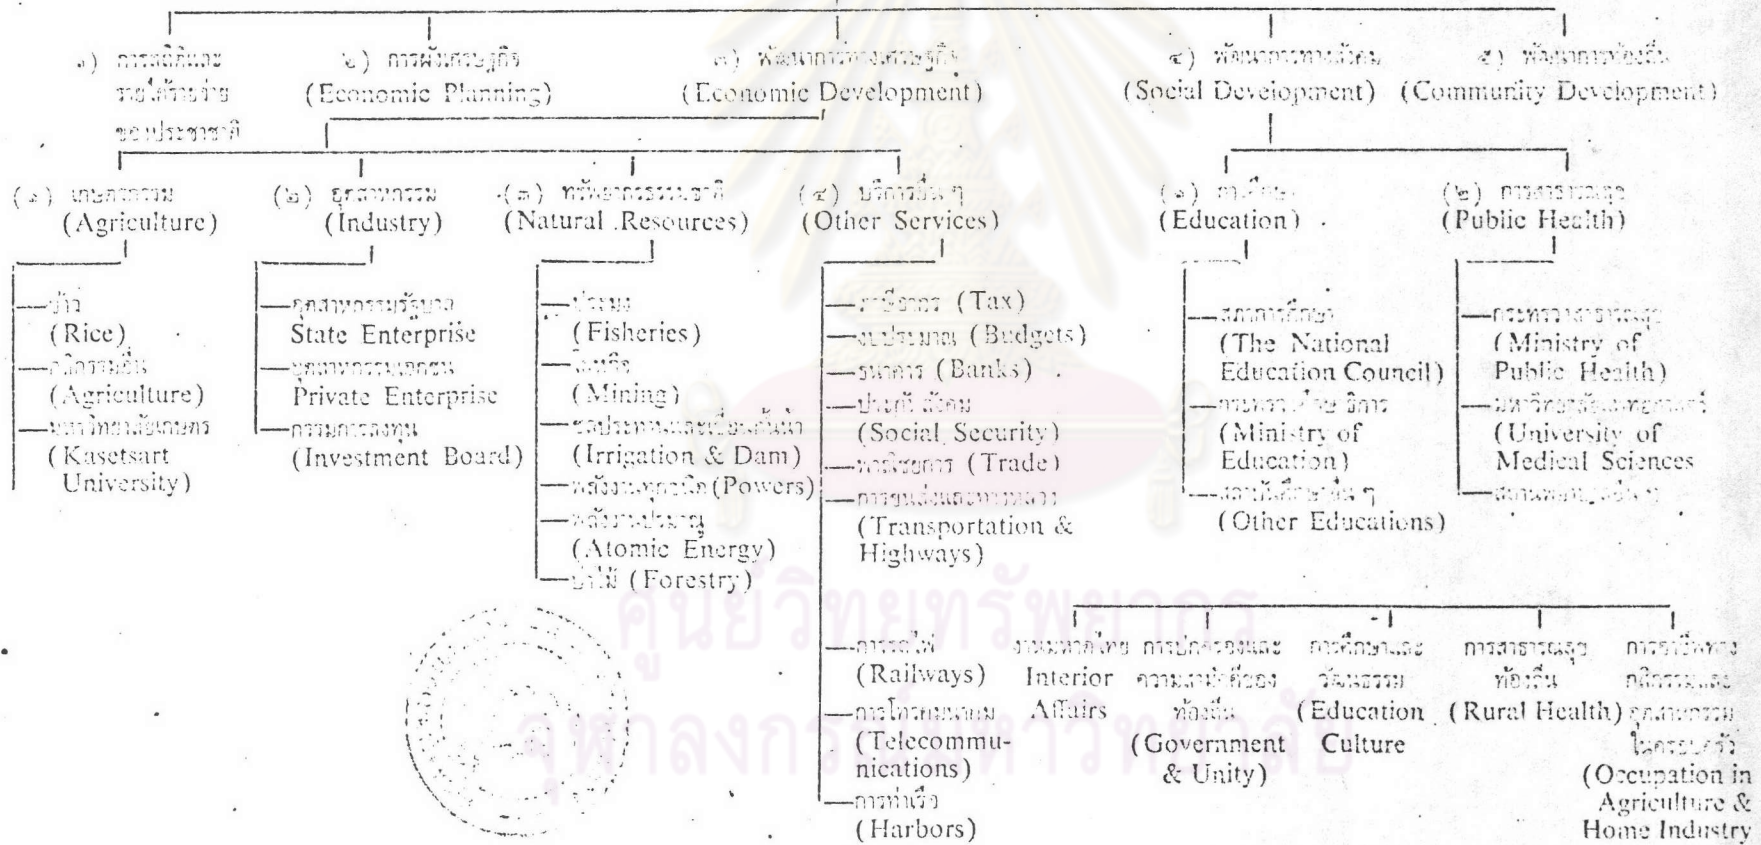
๑) การผลิตและรายได้รายจ่ายของประชาชาติ
๒) การวางแผนเศรษฐกิจ (Economic Planning)
๓) พัฒนาการทางเศรษฐกิจ (Economic Development)
๔) พัฒนาการทางสังคม (Social Development)
๕) พัฒนาการท้องถิ่น (Community Development)

(๑) เกษตรกรรม (Agriculture)
—ข้าว (Rice)
—กสิกรรมอื่น (Agriculture)
—มหาวิทยาลัยเกษตร (Kasetsart University)

(๒) อุตสาหกรรม (Industry)
—อุตสาหกรรมรัฐบาล State Enterprise
—อุตสาหกรรมเอกชน Private Enterprise
—กรรมการลงทุน (Investment Board)

(๓) ทรัพยากรธรรมชาติ (Natural Resources)
—ประมง (Fisheries)
—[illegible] (Mining)
—ชลประทานและเขื่อนกั้นน้ำ (Irrigation & Dam)
—พลังงานอุตสาหกิจ (Powers)
—พลังงานปรมาณู (Atomic Energy)
—ป่าไม้ (Forestry)

(๔) บริการอื่น ๆ (Other Services)
—ภาษีอากร (Tax)
—งบประมาณ (Budgets)
—ธนาคาร (Banks)
—ประกันสังคม (Social Security)
—พาณิชยกรรม (Trade)
—การขนส่งและทางหลวง (Transportation & Highways)
—การรถไฟ (Railways)
—การโทรคมนาคม (Telecommunications)
—การท่าเรือ (Harbors)

(๑) การศึกษา (Education)
—สภาการศึกษา (The National Education Council)
—กระทรวงศึกษาธิการ (Ministry of Education)
—สถาบันศึกษาอื่น ๆ (Other Educations)

(๒) การสาธารณสุข (Public Health)
—กระทรวงสาธารณสุข (Ministry of Public Health)
—มหาวิทยาลัยแพทยศาสตร์ (University of Medical Sciences
—สถานพยาบาลอื่น ๆ

งานมหาดไทย Interior Affairs
การปกครองและความสามัคคีของท้องถิ่น (Government & Unity)
การศึกษาและวัฒนธรรม (Education Culture
การสาธารณสุขท้องถิ่น (Rural Health)
การอาชีพทางกสิกรรมและอุตสาหกรรมในครอบครัว (Occupation in Agriculture & Home Industry